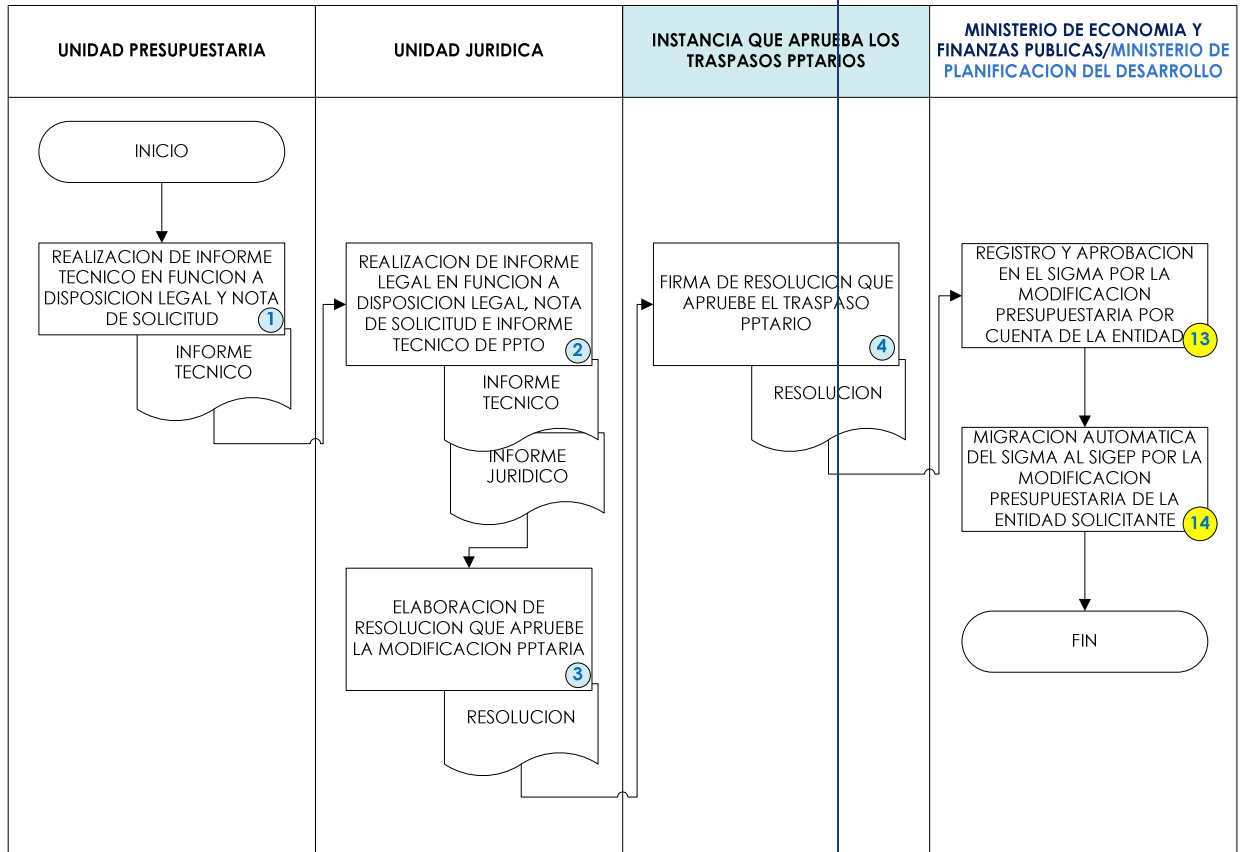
UNIDAD PRESUPUESTARIA

INICIO

REALIZACION DE INFORME TECNICO EN FUNCION A DISPOSICION LEGAL Y NOTA DE SOLICITUD 1

INFORME TECNICO

UNIDAD JURIDICA

REALIZACION DE INFORME LEGAL EN FUNCION A DISPOSICION LEGAL, NOTA DE SOLICITUD E INFORME TECNICO DE PPTO 2

INFORME TECNICO

INFORME JURIDICO

ELABORACION DE RESOLUCION QUE APRUEBE LA MODIFICACION PPTARIA 3

RESOLUCION

INSTANCIA QUE APRUEBA LOS TRASPASOS PPTARIOS

FIRMA DE RESOLUCION QUE APRUEBE EL TRASPASO PPTARIO 4

RESOLUCION

MINISTERIO DE ECONOMIA Y FINANZAS PUBLICAS/MINISTERIO DE PLANIFICACION DEL DESARROLLO

REGISTRO Y APROBACION EN EL SIGMA POR LA MODIFICACION PRESUPUESTARIA POR CUENTA DE LA ENTIDAD 13

MIGRACION AUTOMATICA DEL SIGMA AL SIGEP POR LA MODIFICACION PRESUPUESTARIA DE LA ENTIDAD SOLICITANTE 14

FIN